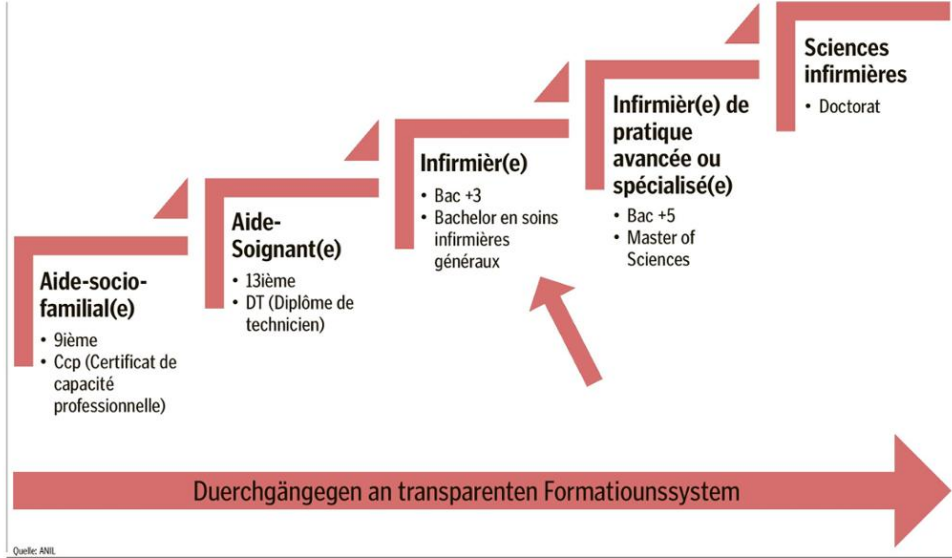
Aide-socio-familial(e)
• 9ième
• Ccp (Certificat de capacité professionnelle)

Aide-Soignant(e)
• 13ième
• DT (Diplôme de technicien)

Infirmièr(e)
• Bac +3
• Bachelor en soins infirmières généraux

Infirmièr(e) de pratique avancée ou spécialisé(e)
• Bac +5
• Master of Sciences

Sciences infirmières
• Doctorat

Duerchgängegen an transparenten Formatiounssystem

Quelle: ANIL